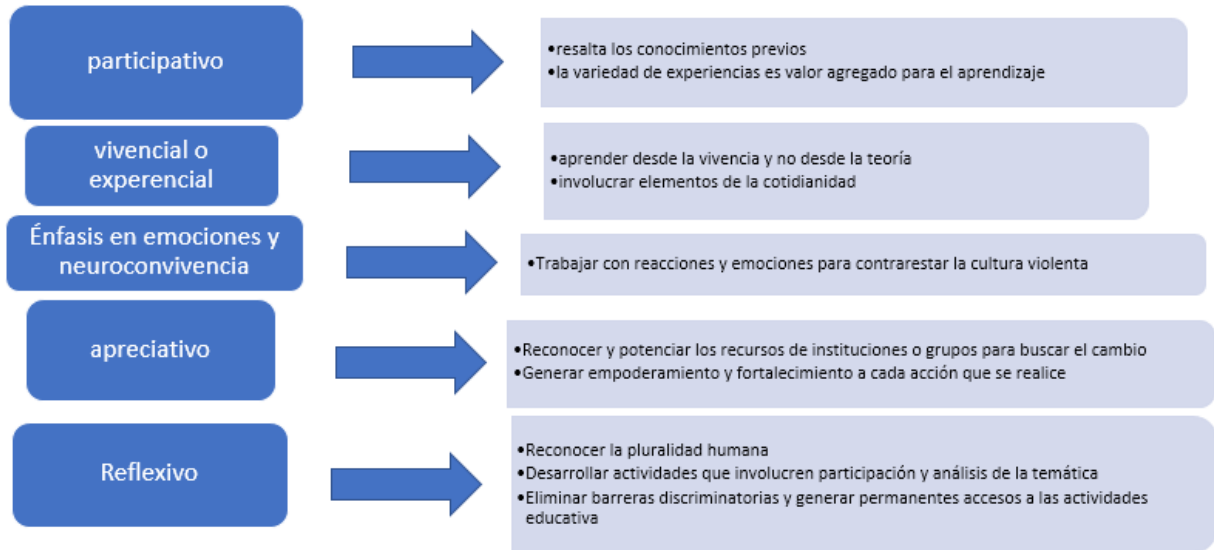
participativo

•resalta los conocimientos previos
•la variedad de experiencias es valor agregado para el aprendizaje

vivencial o experencial

•aprender desde la vivencia y no desde la teoría
•involucrar elementos de la cotidianidad

Énfasis en emociones y neuroconvivencia

•Trabajar con reacciones y emociones para contrarestar la cultura violenta

apreciativo

•Reconocer y potenciar los recursos de instituciones o grupos para buscar el cambio
•Generar empoderamiento y fortalecimiento a cada acción que se realice

Reflexivo

•Reconocer la pluralidad humana
•Desarrollar actividades que involucren participación y análisis de la temática
•Eliminar barreras discriminatorias y generar permanentes accesos a las actividades educativa